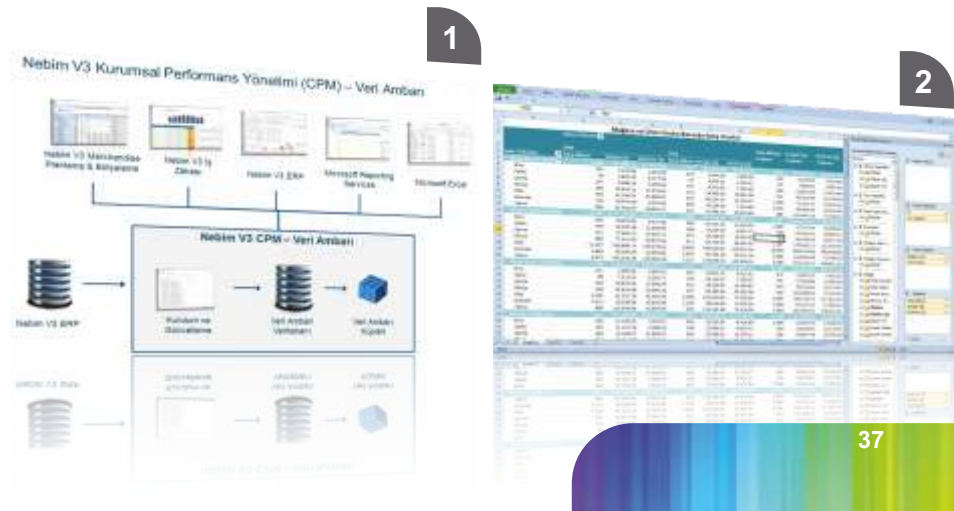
1

Nebim V3 Kurumsal Performans Yönetimi (CPM) – Veri Ambarı

Nebim V3 Merchandise Planlama & Bütçeleme

Nebim V3 İş Zekası

Nebim V3 EKH

Microsoft Reporting Services

Microsoft Excel

Nebim V3 CPM – Veri Ambarı

Nebim V3 ERP

Kurulum ve Güncelleme

Veri Ambarı Veritabanı

Veri Ambarı Küpleri

2

37